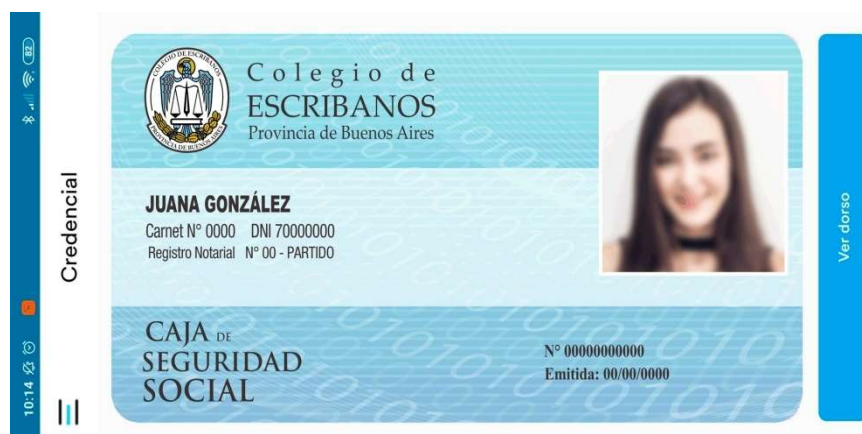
10:14

Credencial

COLEGIO DE ESCRIBANOS
PROVINCIA DE BUENOS AIRES

Colegio de
ESCRIBANOS
Provincia de Buenos Aires

JUANA GONZÁLEZ
Carnet N° 0000 DNI 70000000
Registro Notarial N° 00 - PARTIDO

CAJA DE
SEGURIDAD
SOCIAL

N° 00000000000
Emitida: 00/00/0000

Ver dorso